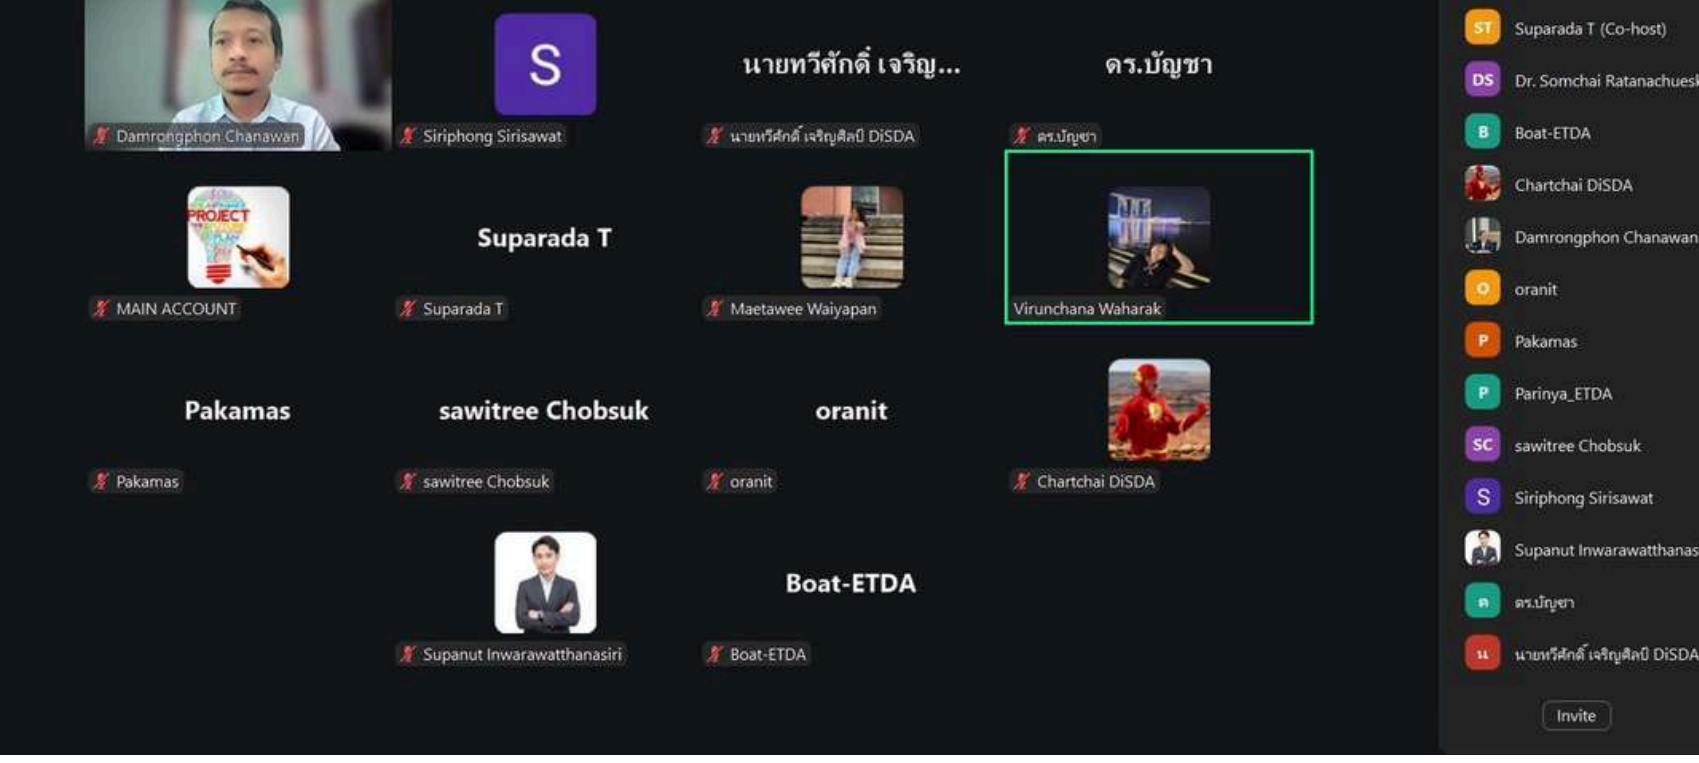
Damrongphon Chanawan

S

Siriphong Sirisawat

นายทวีศักดิ์ เจริญ...

นายทวีศักดิ์ เจริญศิลป์ DiSDA

ดร.บัญชา

ดร.บัญชา

PROJECT

MAIN ACCOUNT

Suparada T

Suparada T

Maetawee Waiyapan

Virunchana Waharak

Pakamas

Pakamas

sawitree Chobsuk

sawitree Chobsuk

oranit

oranit

Chartchai DiSDA

Supanut Inwarawatthanasiri

Boat-ETDA

Boat-ETDA

ST Suparada T (Co-host)
DS Dr. Somchai Ratanachuesk
B Boat-ETDA
Chartchai DiSDA
Damrongphon Chanawan
O oranit
P Pakamas
P Parinya_ETDA
SC sawitree Chobsuk
S Siriphong Sirisawat
Supanut Inwarawatthanas
ด ดร.บัญชา
น นายทวีศักดิ์ เจริญศิลป์ DiSDA

Invite